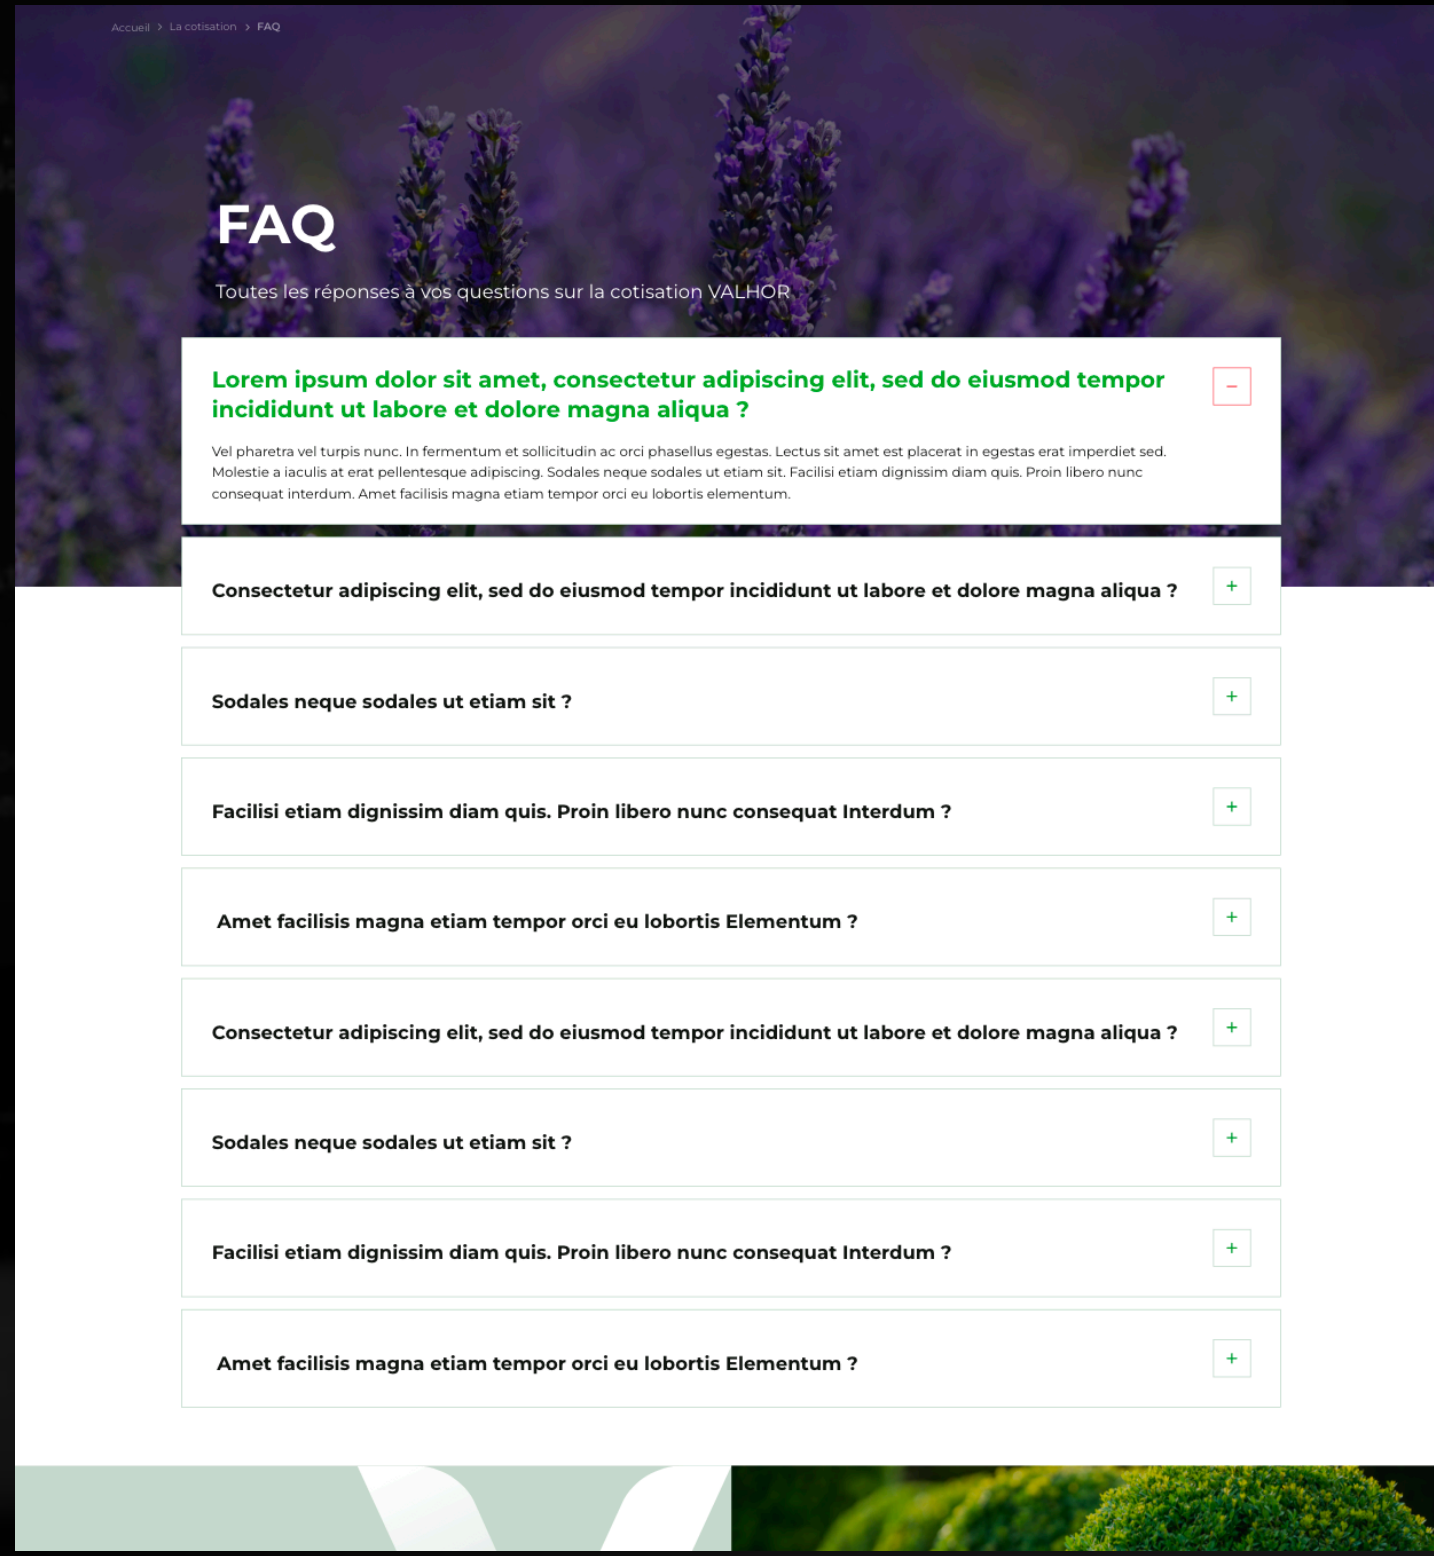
Accueil > La cotisation > FAQ

FAQ

Toutes les réponses à vos questions sur la cotisation VALHOR

Lorem ipsum dolor sit amet, consectetur adipiscing elit, sed do eiusmod tempor incididunt ut labore et dolore magna aliqua ?

−

Vel pharetra vel turpis nunc. In fermentum et sollicitudin ac orci phasellus egestas. Lectus sit amet est placerat in egestas erat imperdiet sed. Molestie a iaculis at erat pellentesque adipiscing. Sodales neque sodales ut etiam sit. Facilisi etiam dignissim diam quis. Proin libero nunc consequat interdum. Amet facilisis magna etiam tempor orci eu lobortis elementum.

Consectetur adipiscing elit, sed do eiusmod tempor incididunt ut labore et dolore magna aliqua ?

+

Sodales neque sodales ut etiam sit ?

+

Facilisi etiam dignissim diam quis. Proin libero nunc consequat Interdum ?

+

Amet facilisis magna etiam tempor orci eu lobortis Elementum ?

+

Consectetur adipiscing elit, sed do eiusmod tempor incididunt ut labore et dolore magna aliqua ?

+

Sodales neque sodales ut etiam sit ?

+

Facilisi etiam dignissim diam quis. Proin libero nunc consequat Interdum ?

+

Amet facilisis magna etiam tempor orci eu lobortis Elementum ?

+